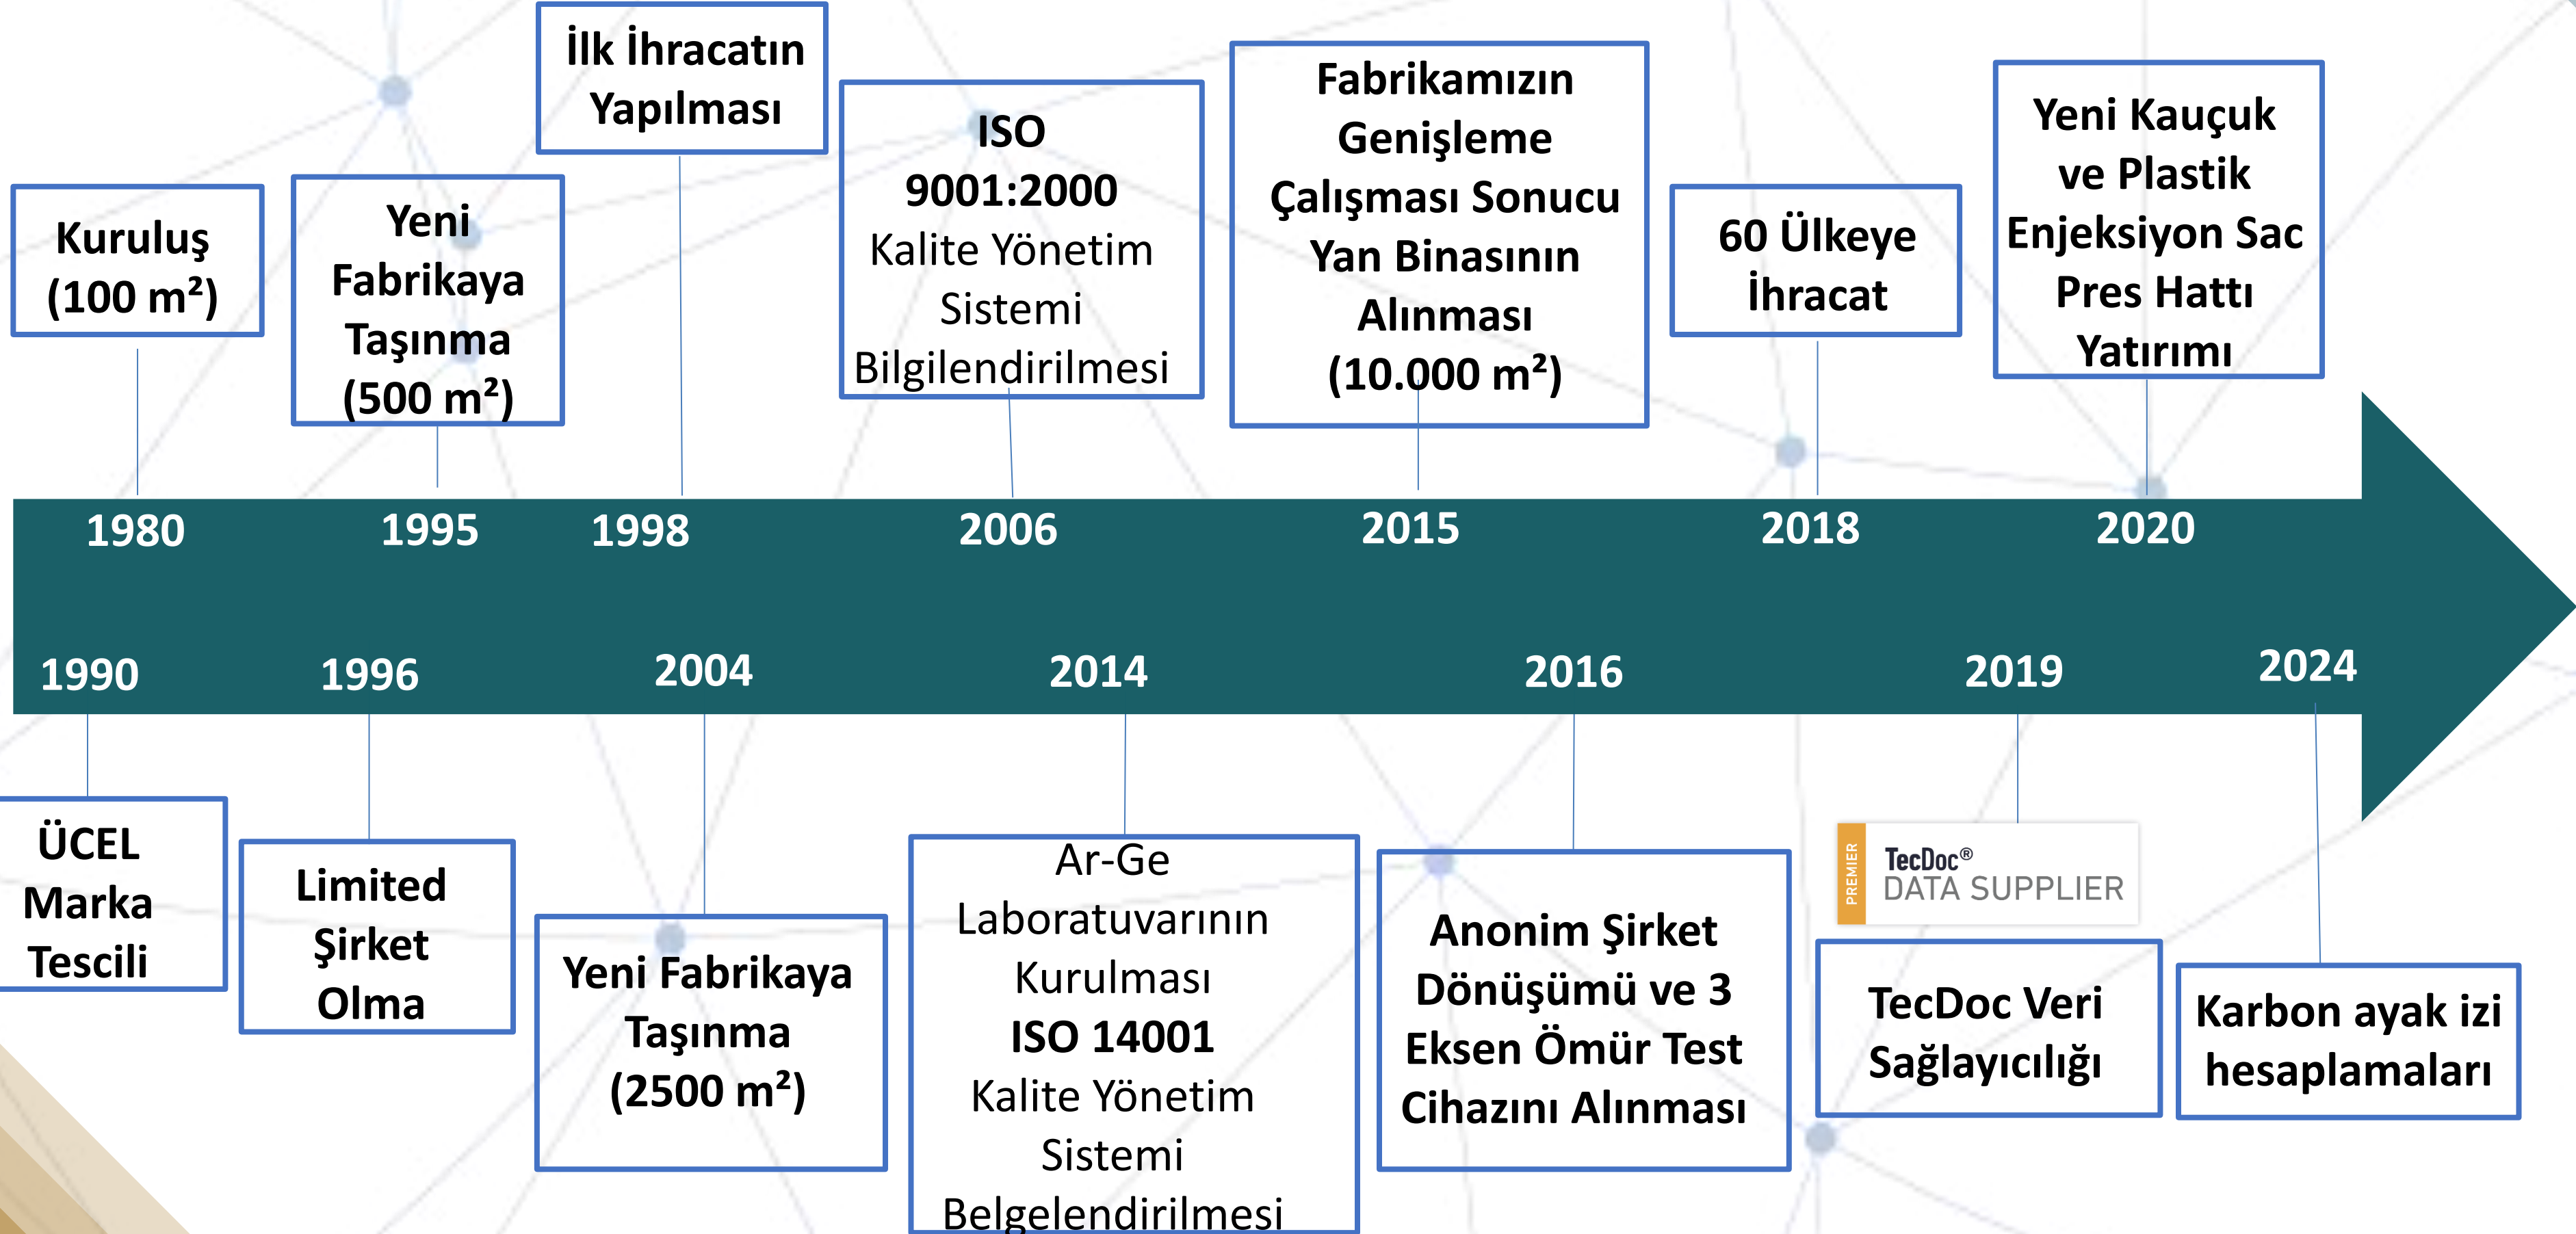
Kuruluş (100 m²)

1980

Yeni Fabrikaya Taşınma (500 m²)

1995

İlk İhracatın Yapılması

1998

ISO 9001:2000 Kalite Yönetim Sistemi Bilgilendirilmesi

2006

Fabrikamızın Genişleme Çalışması Sonucu Yan Binasının Alınması (10.000 m²)

2015

60 Ülkeye İhracat

2018

Yeni Kauçuk ve Plastik Enjeksiyon Sac Pres Hattı Yatırımı

2020

1990

ÜCEL Marka Tescili

1996

Limited Şirket Olma

2004

Yeni Fabrikaya Taşınma (2500 m²)

2014

Ar-Ge Laboratuvarının Kurulması ISO 14001 Kalite Yönetim Sistemi Belgelendirilmesi

2016

Anonim Şirket Dönüşümü ve 3 Eksen Ömür Test Cihazını Alınması

2019

PREMIER TecDoc® DATA SUPPLIER

TecDoc Veri Sağlayıcılığı

2024

Karbon ayak izi hesaplamaları